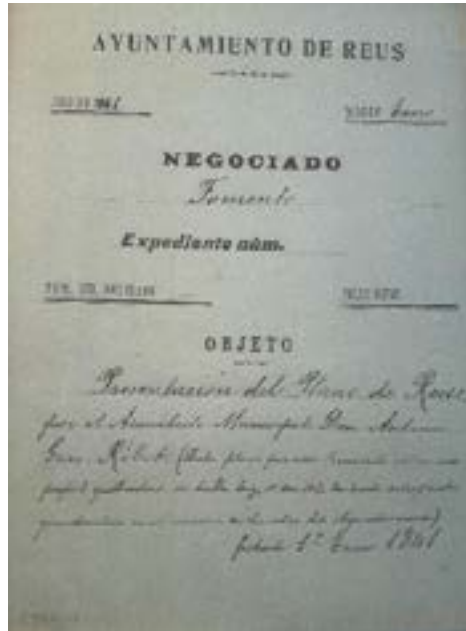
AYUNTAMIENTO DE REUS

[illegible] 1861

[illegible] Enero

NEGOCIADO

Fomento

Expediente núm.

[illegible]

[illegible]

OBJETO

Presentación del Plano de Reus por el Arquitecto Municipal Don Antonio Pons Rabadà (Dicho plano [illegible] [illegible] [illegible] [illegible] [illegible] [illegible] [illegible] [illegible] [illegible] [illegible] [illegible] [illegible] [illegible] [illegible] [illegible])

fechado 1.º Enero 1861